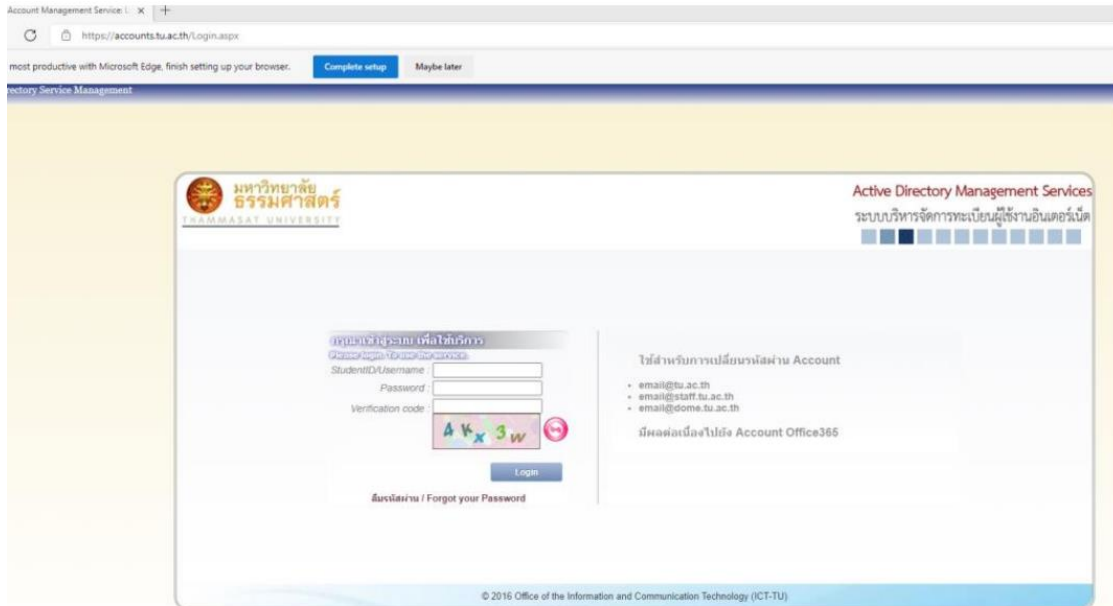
Account Management Service: l ×

https://accounts.tu.ac.th/Login.aspx

most productive with Microsoft Edge, finish setting up your browser. Complete setup Maybe later

rectory Service Management

มหาวิทยาลัย ธรรมศาสตร์
THAMMASAT UNIVERSITY

Active Directory Management Services
ระบบบริหารจัดการทะเบียนผู้ใช้งานอินเตอร์เน็ต

กรุณาเข้าสู่ระบบ เพื่อใช้บริการ
Please login to use the services.
StudentID/Username :
Password :
Verification code :
4 K x 3 w

Login

ลืมรหัสผ่าน / Forgot your Password

ใช้สำหรับการเปลี่ยนรหัสผ่าน Account
• email@tu.ac.th
• email@staff.tu.ac.th
• email@dome.tu.ac.th
มีผลต่อเนื่องไปยัง Account Office365

© 2016 Office of the Information and Communication Technology (ICT-TU)